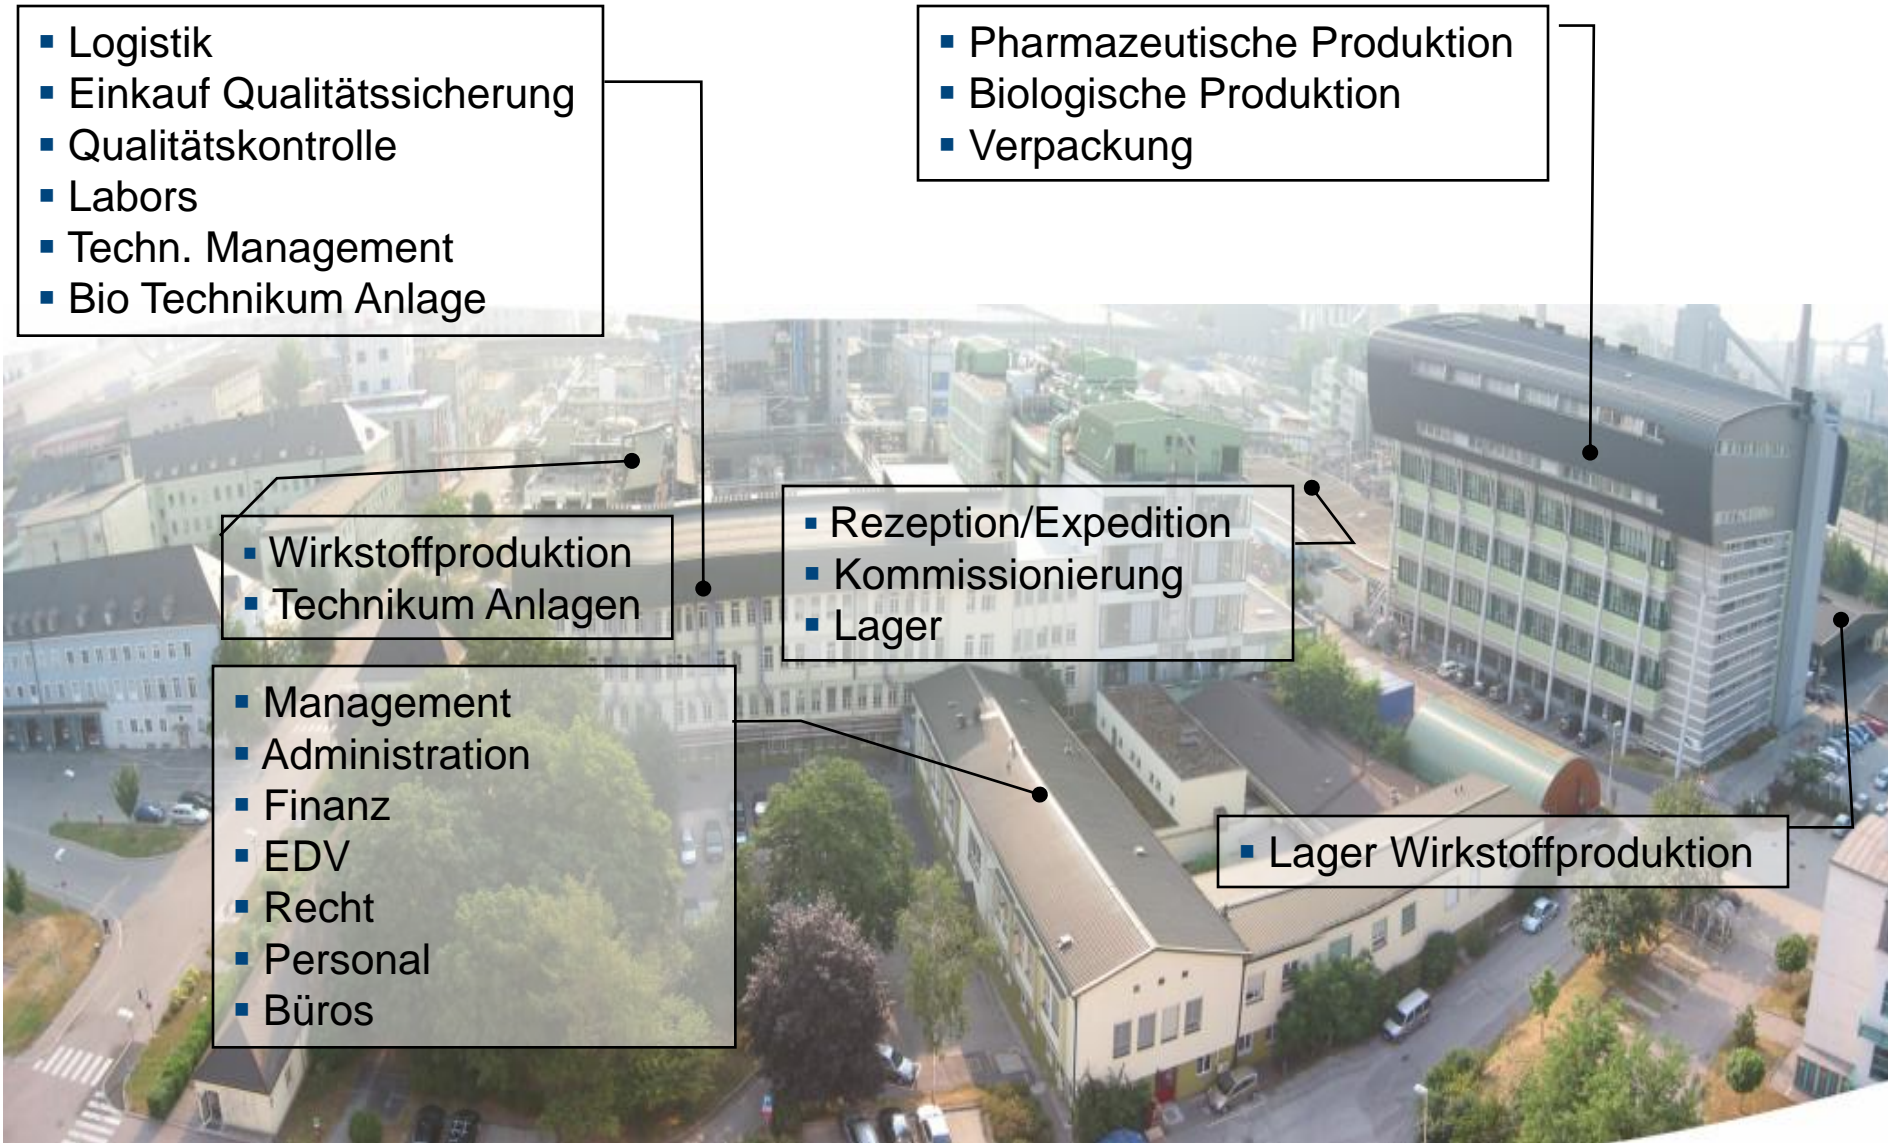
- Logistik
- Einkauf Qualitätssicherung
- Qualitätskontrolle
- Labors
- Techn. Management
- Bio Technikum Anlage

- Pharmazeutische Produktion
- Biologische Produktion
- Verpackung

- Wirkstoffproduktion
- Technikum Anlagen

- Rezeption/Expedition
- Kommissionierung
- Lager

- Management
- Administration
- Finanz
- EDV
- Recht
- Personal
- Büros

- Lager Wirkstoffproduktion